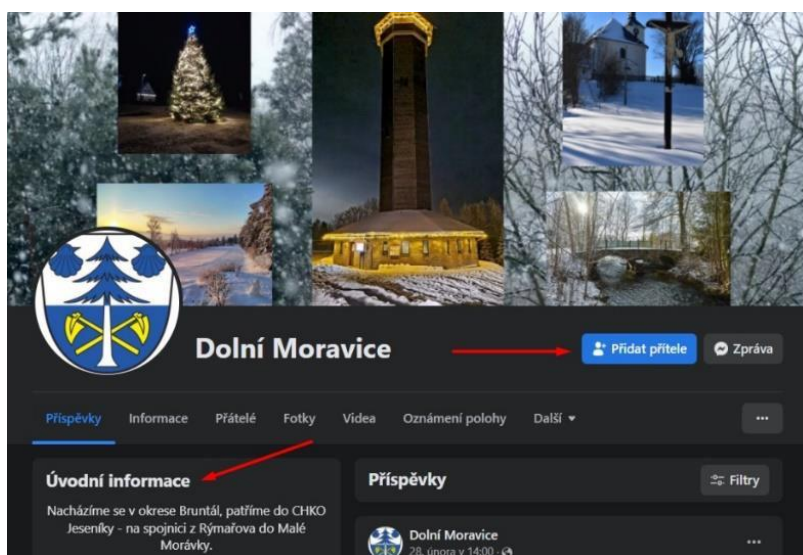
Dolní Moravice

Přidat přítele

Zpráva

Příspěvky Informace Přátelé Fotky Videa Oznámení polohy Další ▾

...

Úvodní informace

Nacházíme se v okrese Bruntál, patříme do CHKO Jeseníky - na spojnici z Rýmařova do Malé Morávky.

Příspěvky

Filtry

Dolní Moravice

28. února v 14:00 ·

...